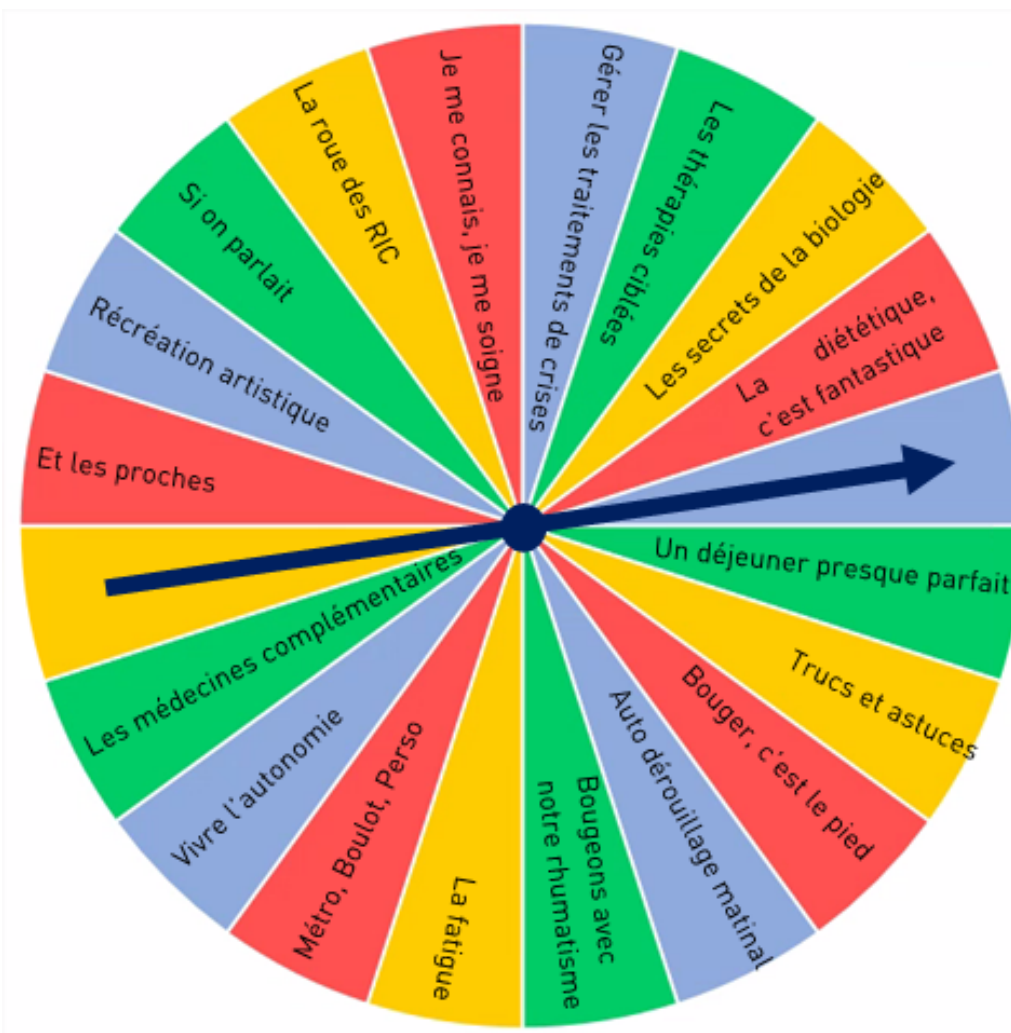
Je me connais, je me soigne

Gérer les traitements de crises

Les thérapies ciblées

Les secrets de la biologie

La diététique, c'est fantastique

Un déjeuner presque parfait

Trucs et astuces

Bouger, c'est le pied

Auto dérouillage matinal

Bougeons avec notre rhumatisme

La fatigue

Métro, Boulot, Perso

Vivre l'autonomie

Les médecines complémentaires

Et les proches

Récréation artistique

Si on parlait

La roue des RIC